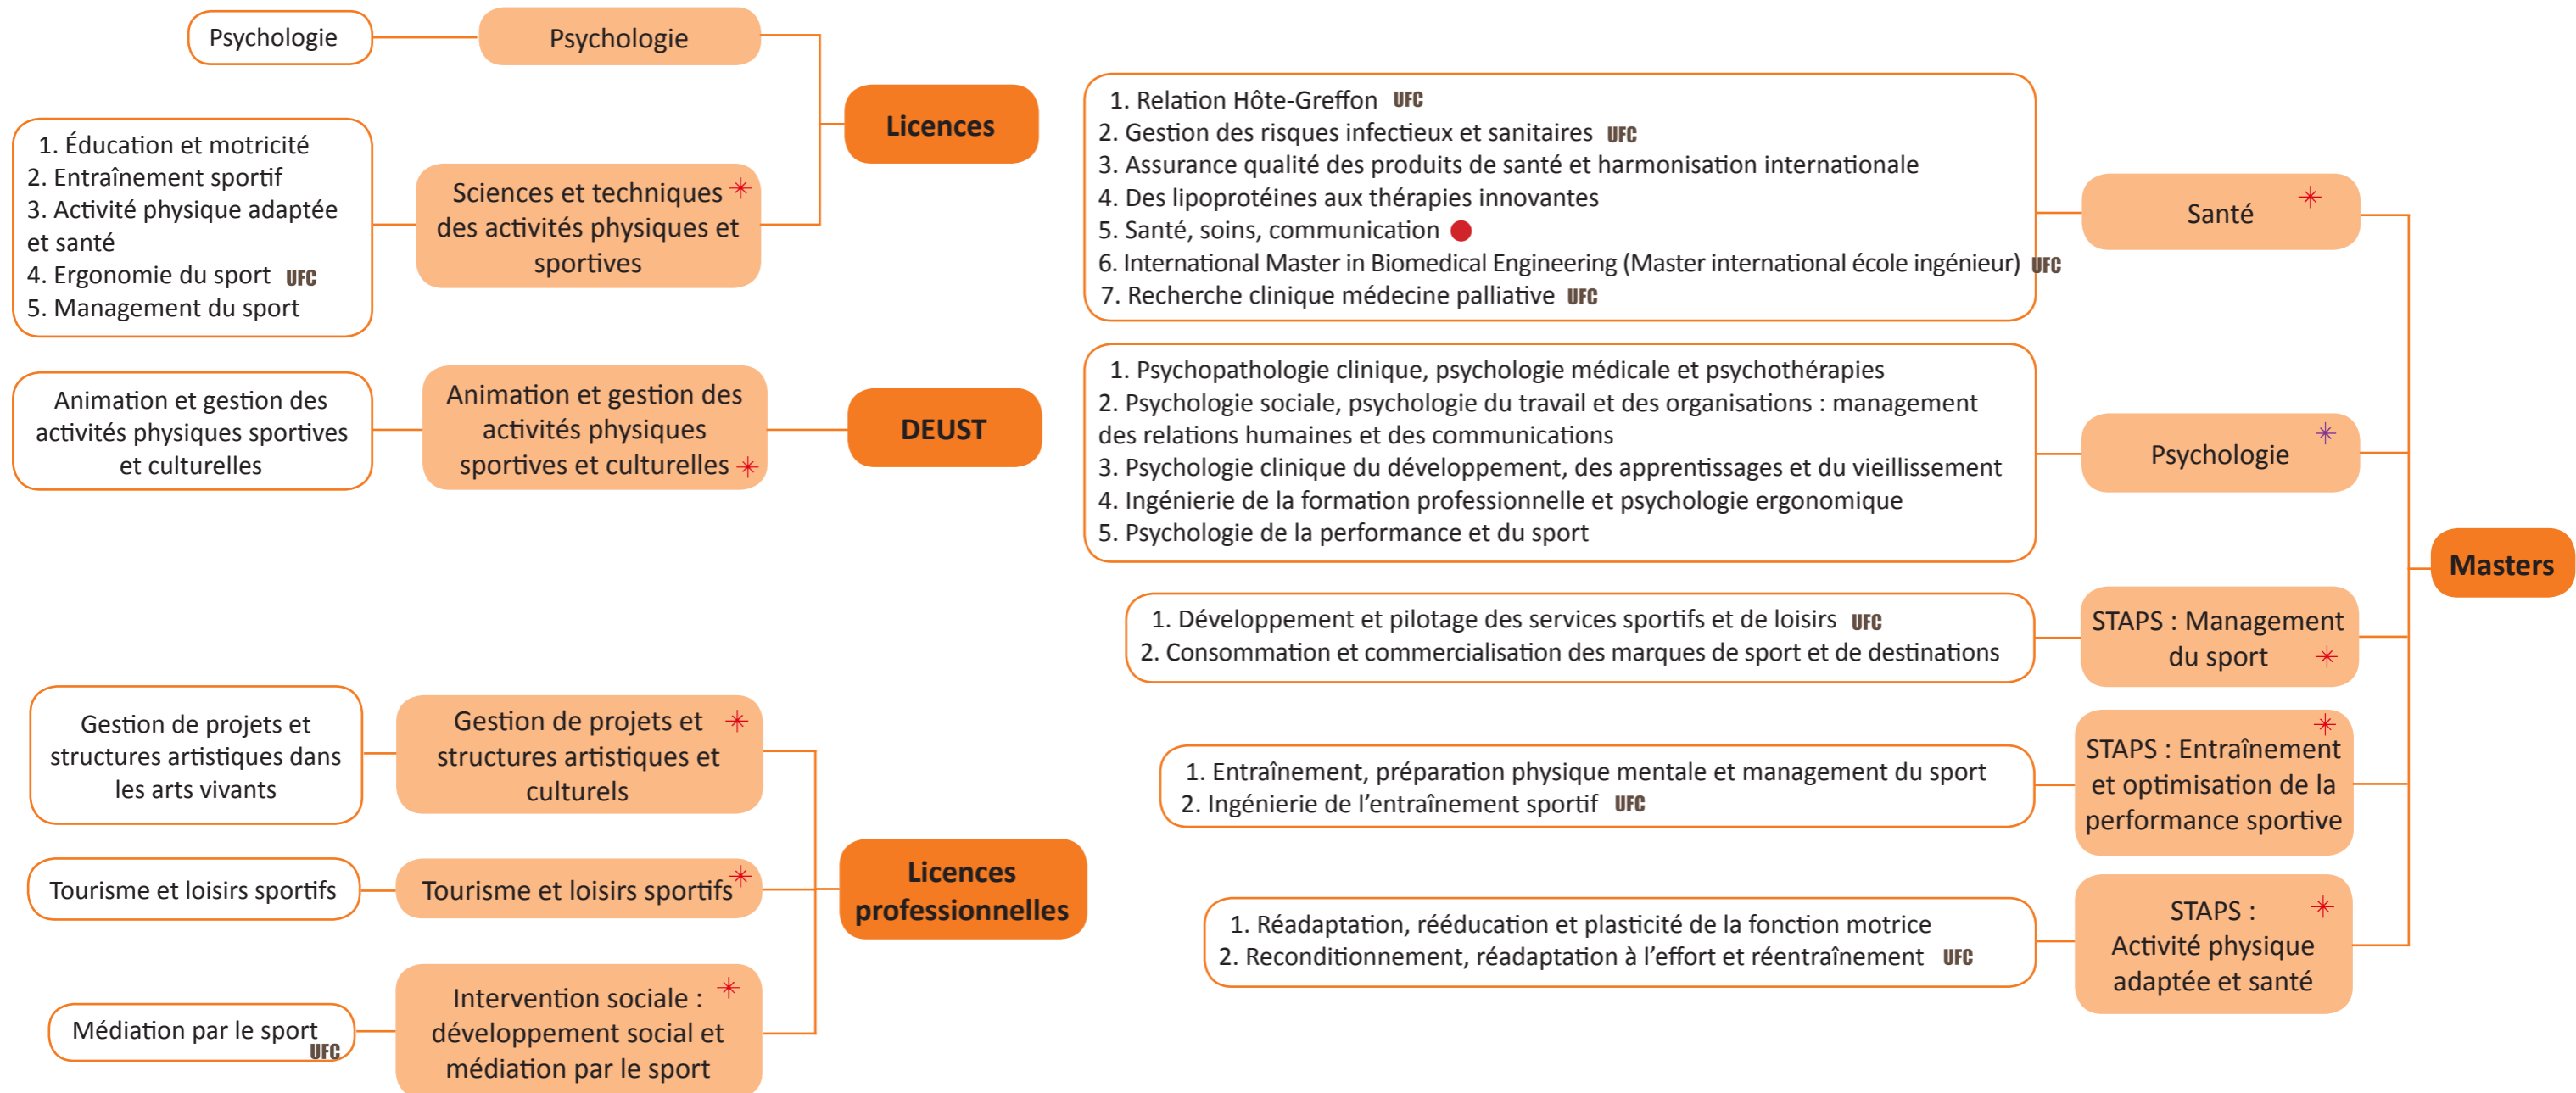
Psychologie

Psychologie

Licences

1. Éducation et motricité
2. Entraînement sportif
3. Activité physique adaptée et santé
4. Ergonomie du sport UFC
5. Management du sport

Sciences et techniques des activités physiques et sportives

Animation et gestion des activités physiques sportives et culturelles

Animation et gestion des activités physiques sportives et culturelles

DEUST

Gestion de projets et structures artistiques dans les arts vivants

Gestion de projets et structures artistiques et culturels

Tourisme et loisirs sportifs

Tourisme et loisirs sportifs

Licences professionnelles

Médiation par le sport UFC

Intervention sociale : développement social et médiation par le sport

1. Relation Hôte-Greffon UFC
2. Gestion des risques infectieux et sanitaires UFC
3. Assurance qualité des produits de santé et harmonisation internationale
4. Des lipoprotéines aux thérapies innovantes
5. Santé, soins, communication
6. International Master in Biomedical Engineering (Master international école ingénieur) UFC
7. Recherche clinique médecine palliative UFC

Santé

1. Psychopathologie clinique, psychologie médicale et psychothérapies
2. Psychologie sociale, psychologie du travail et des organisations : management des relations humaines et des communications
3. Psychologie clinique du développement, des apprentissages et du vieillissement
4. Ingénierie de la formation professionnelle et psychologie ergonomique
5. Psychologie de la performance et du sport

Psychologie

Masters

1. Développement et pilotage des services sportifs et de loisirs UFC
2. Consommation et commercialisation des marques de sport et de destinations

STAPS : Management du sport

1. Entraînement, préparation physique mentale et management du sport
2. Ingénierie de l'entraînement sportif UFC

STAPS : Entraînement et optimisation de la performance sportive

1. Réadaptation, rééducation et plasticité de la fonction motrice
2. Reconditionnement, réadaptation à l'effort et réentraînement UFC

STAPS : Activité physique adaptée et santé